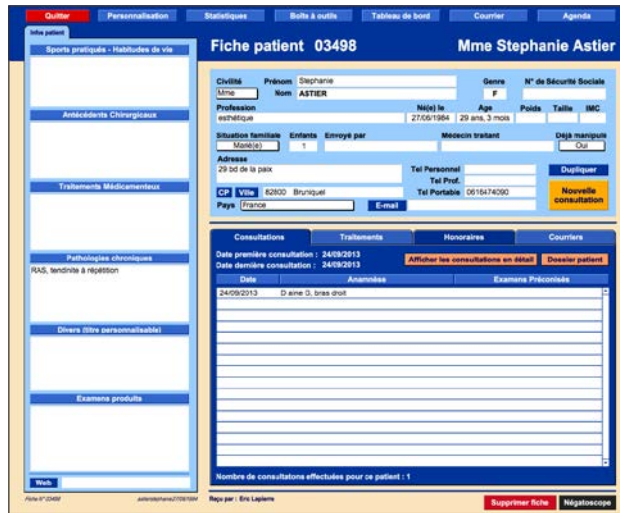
Quitter | Personnalisation | Statistiques | Boite à outils | Tableau de bord | Courrier | Agenda

Infos patient

Sports pratiqués - Habitudes de vie

Antécédents Chirurgicaux

Traitements Médicamenteux

Pathologies chroniques
RAS, tendinite à répétition

Divers (titre personnalisable)

Examens produits

Web

Fiche patient 03498

Mme Stephanie Astier

Civilité Mme
Prénom Stephanie
Nom ASTIER
Genre F
N° de Sécurité Sociale

Profession esthétique
Né(e) le 27/06/1984
Age 29 ans, 3 mois
Poids
Taille
IMC

Situation familiale Marié(e)
Enfants 1
Envoyé par
Médecin traitant
Déjà manipulé Oui

Adresse
29 bd de la paix
Tel Personnel
Tel Prof.
Tel Portable 0616474090
Dupliquer
Nouvelle consultation

CP Ville 82800 Bruniquel
Pays France
E-mail

Consultations | Traitements | Honoraires | Courriers

Date première consultation : 24/09/2013
Date dernière consultation : 24/09/2013
Afficher les consultations en détail
Dossier patient

| Date | Anamnèse | Examens Préconisés |
|---|---|---|
| 24/09/2013 | D aine G, bras droit | |

Nombre de consultations effectuées pour ce patient : 1

Fiche N° 03498
astierstephanie27061984

Reçu par : Eric Lapierre

Supprimer fiche
Négatoscope